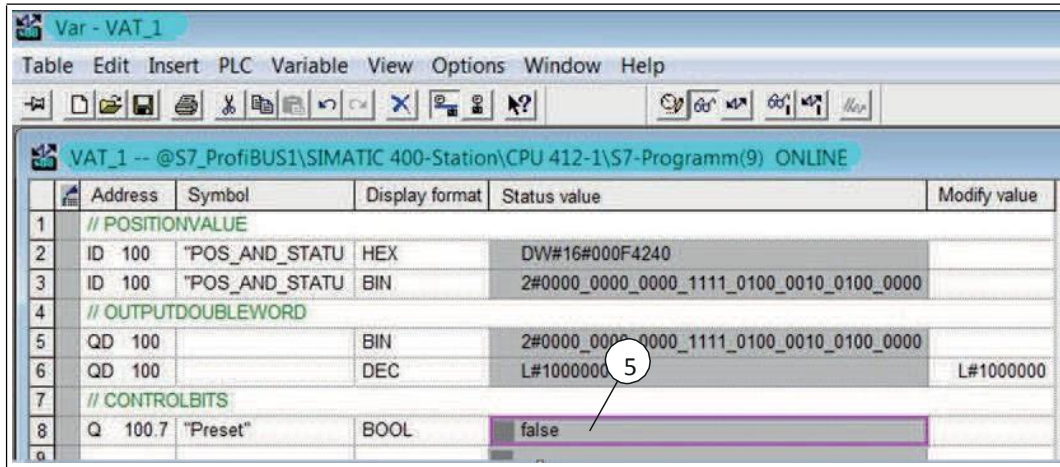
Var - VAT_1

Table Edit Insert PLC Variable View Options Window Help

VAT_1 -- @S7_ProfiBUS1\SIMATIC 400-Station\CPU 412-1\S7-Programm(9) ONLINE

| | Address | Symbol | Display format | Status value | Modify value |
|---|---|---|---|---|---|
| 1 | // POSITIONVALUE | | | | |
| 2 | ID 100 | "POS_AND_STATU | HEX | DW#16#000F4240 | |
| 3 | ID 100 | "POS_AND_STATU | BIN | 2#0000_0000_0000_1111_0100_0010_0100_0000 | |
| 4 | // OUTPUTDOUBLEWORD | | | | |
| 5 | QD 100 | | BIN | 2#0000_0000_0000_1111_0100_0010_0100_0000 | |
| 6 | QD 100 | | DEC | L#1000000 | L#1000000 |
| 7 | // CONTROLBITS | | | | |
| 8 | Q 100.7 | "Preset" | BOOL | false | |
| 9 | | | | | |

5